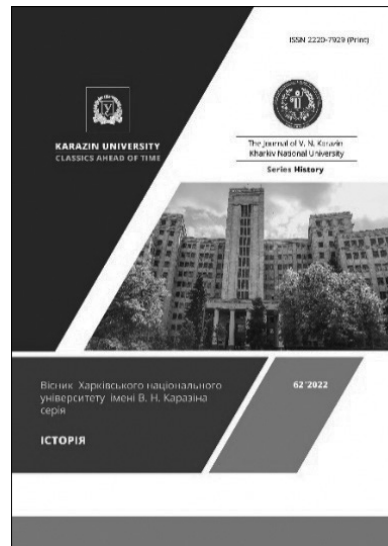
ISSN 2220-7929 (Print)

KARAZIN UNIVERSITY
CLASSICS AHEAD OF TIME

The Journal of V. N. Karazin Kharkiv National University

Series History

Вісник Харківського національного університету імені В. Н. Каразіна серія

ІСТОРІЯ

62'2022